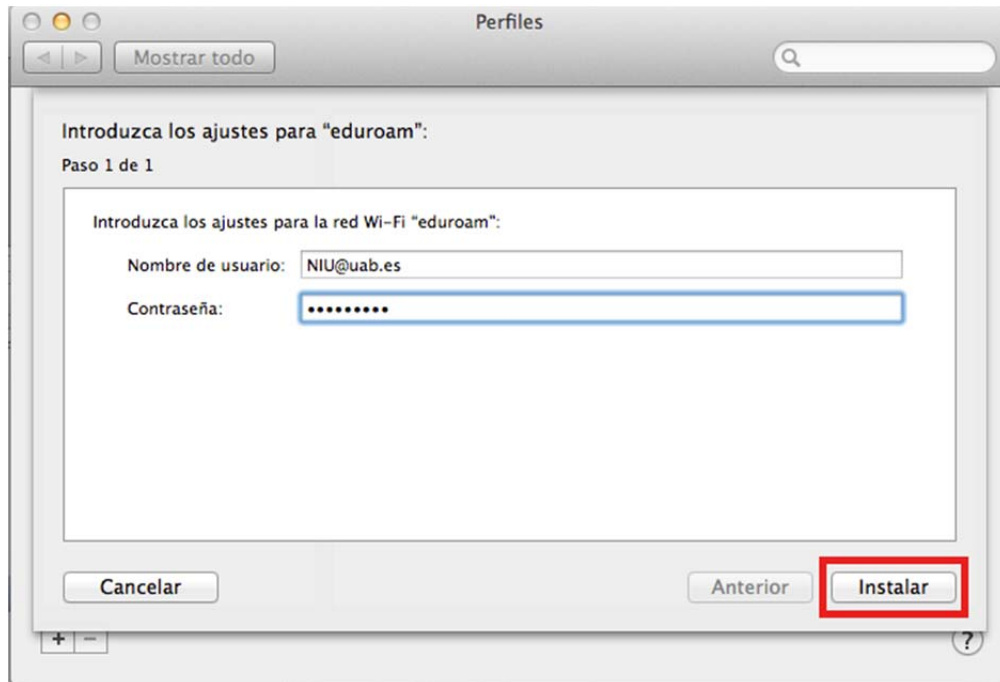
Perfiles

Mostrar todo

Introduzca los ajustes para "eduroam":

Paso 1 de 1

Introduzca los ajustes para la red Wi-Fi "eduroam":

Nombre de usuario: NIU@uab.es

Contraseña: •••••••••

Cancelar

Anterior

Instalar

+ −

?